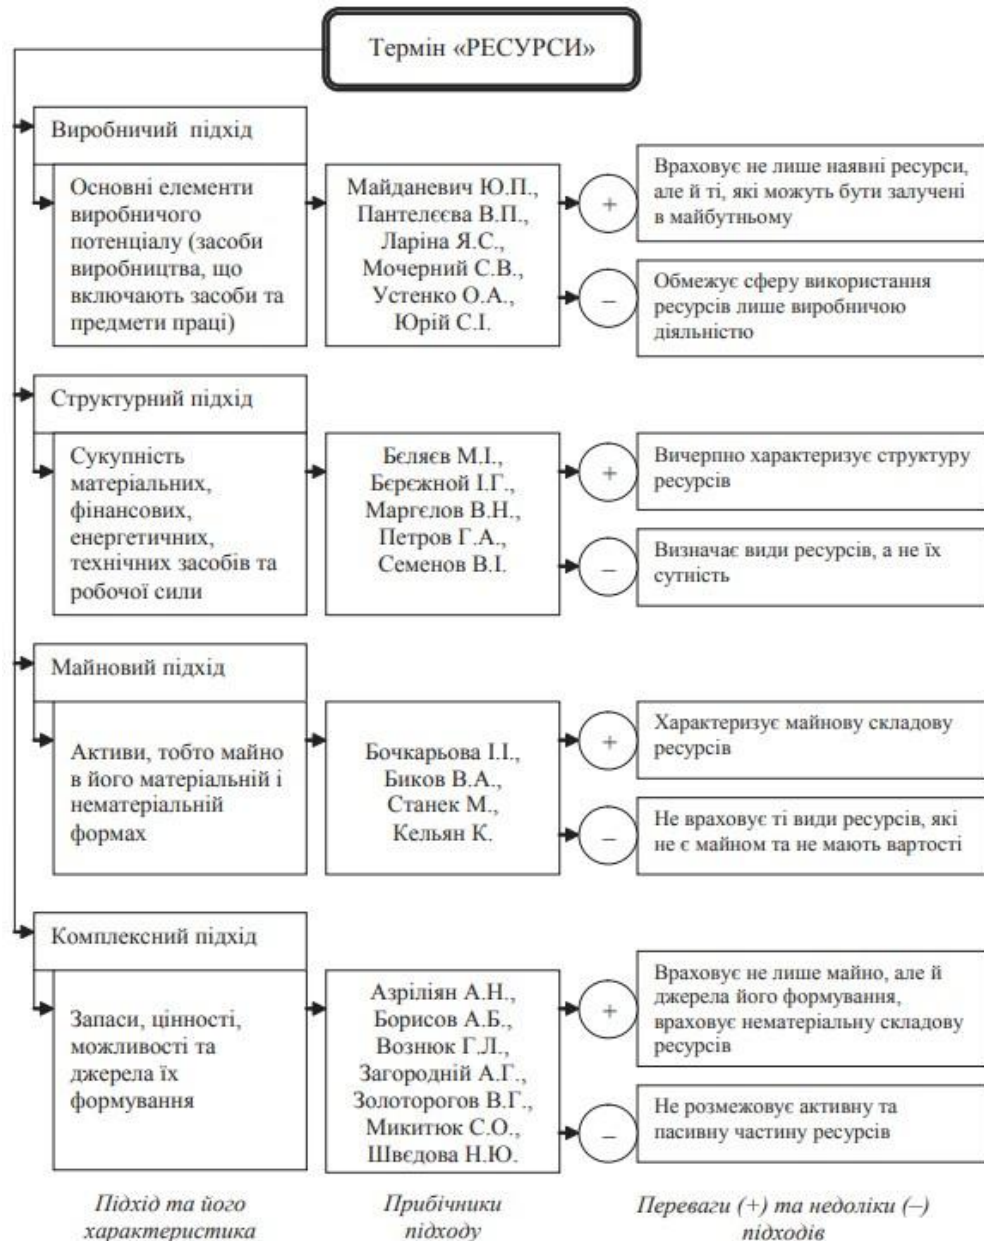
Термін «РЕСУРСИ»

Виробничий підхід

Основні елементи виробничого потенціалу (засоби виробництва, що включають засоби та предмети праці)

Майданевич Ю.П., Пантелеєва В.П., Ларіна Я.С., Мочерний С.В., Устенко О.А., Юрій С.І.

+

Враховує не лише наявні ресурси, але й ті, які можуть бути залучені в майбутньому

–

Обмежує сферу використання ресурсів лише виробничою діяльністю

Структурний підхід

Сукупність матеріальних, фінансових, енергетичних, технічних засобів та робочої сили

Бєляєв М.І., Берєжной І.Г., Маргєлов В.Н., Петров Г.А., Семенов В.І.

+

Вичерпно характеризує структуру ресурсів

–

Визначає види ресурсів, а не їх сутність

Майновий підхід

Активи, тобто майно в його матеріальній і нематеріальній формах

Бочкарьова І.І., Биков В.А., Станек М., Кельян К.

+

Характеризує майнову складову ресурсів

–

Не враховує ті види ресурсів, які не є майном та не мають вартості

Комплексний підхід

Запаси, цінності, можливості та джерела їх формування

Азріліян А.Н., Борисов А.Б., Вознюк Г.Л., Загородній А.Г., Золоторогов В.Г., Микитюк С.О., Швєдова Н.Ю.

+

Враховує не лише майно, але й джерела його формування, враховує нематеріальну складову ресурсів

–

Не розмежовує активну та пасивну частину ресурсів

Підхід та його характеристика

Прибічники підходу

Переваги (+) та недоліки (–) підходів